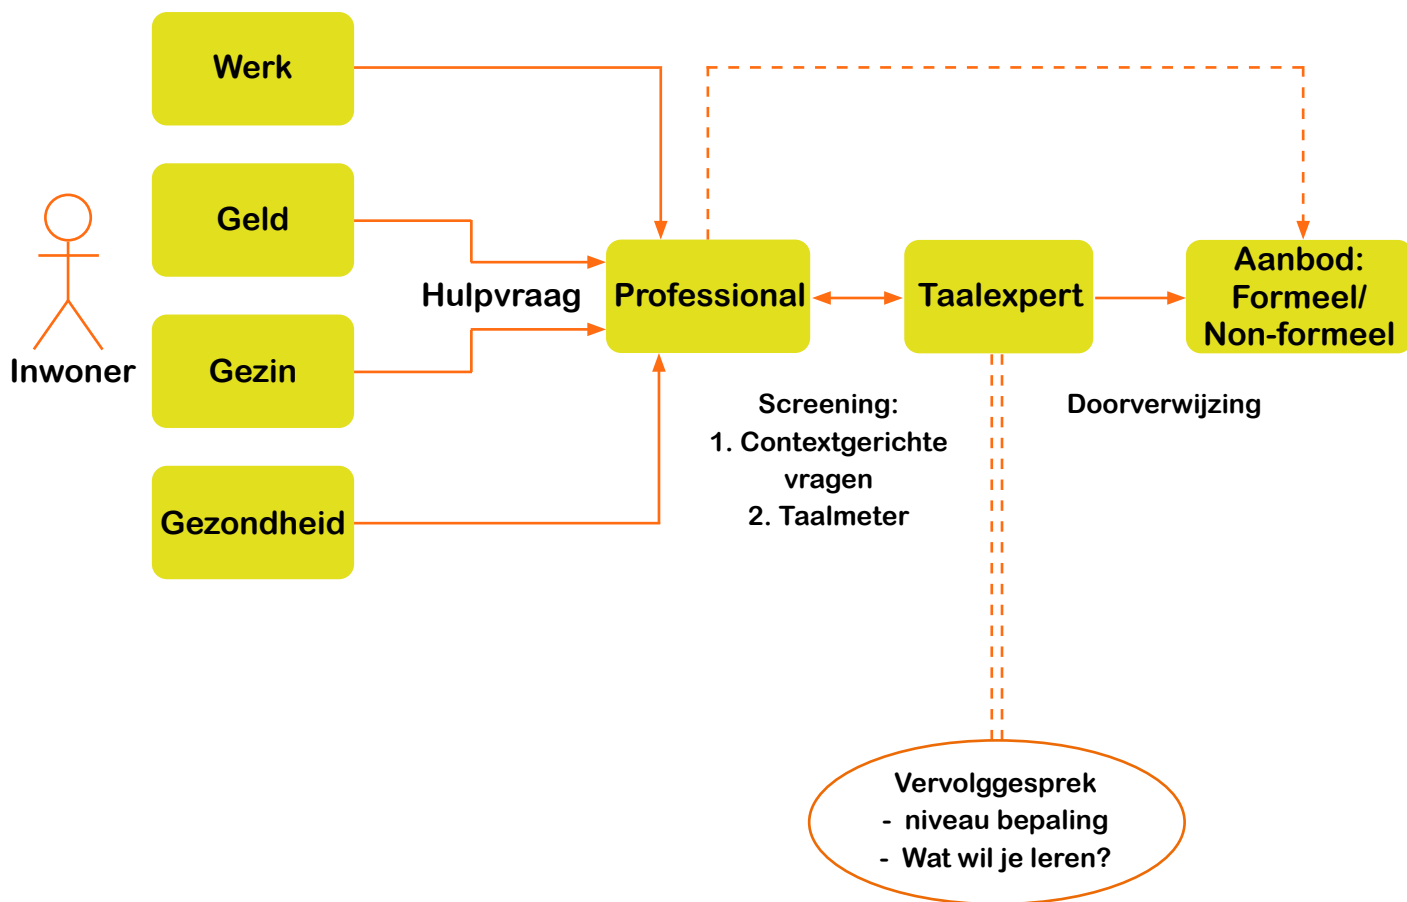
Werk

Geld

Gezin

Gezondheid

Inwoner

Hulpvraag

Professional

Taalexpert

Aanbod: Formeel/ Non-formeel

Screening:
1. Contextgerichte vragen
2. Taalmeter

Doorverwijzing

Vervolggesprek
- niveau bepaling
- Wat wil je leren?